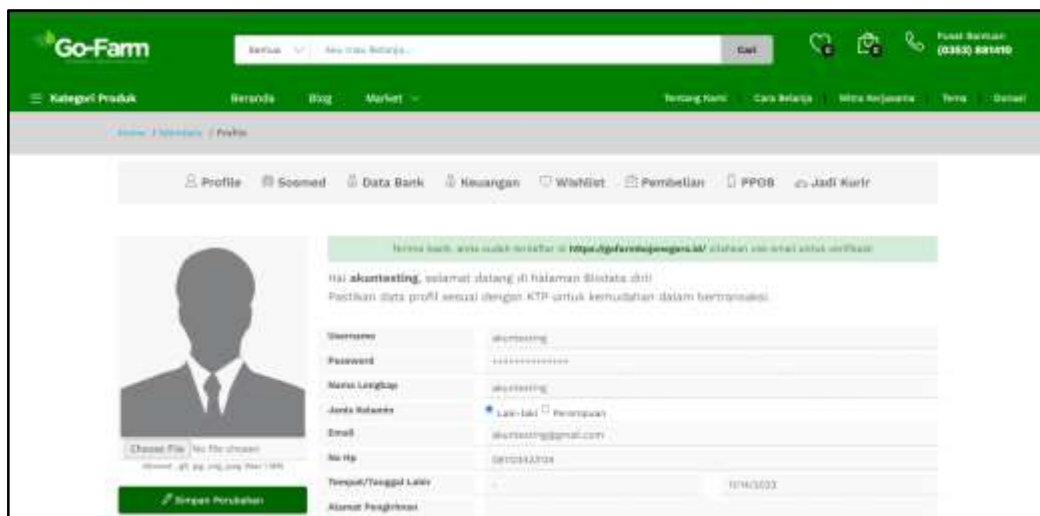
Go-Farm

Semua | Aku mau Belanja...

Cari

Pusat Bantuan (0353) 881410

Kategori Produk

Beranda Blog Market

Tentang Kami Cara Belanja Mitra Kerjasama Term Donasi

Home / Member / Profile

Profile Sosmed Data Bank Keuangan Wishlist Pembelian PPOB Jadi Kurir

Terima kasih, anda sudah terdaftar di https://gofarmbojonegoro.id/ silahkan cek email untuk verifikasi

Hai akuntesting, selamat datang di halaman Biodata diri

Pastikan data profil sesuai dengan KTP untuk kemudahan dalam bertransaksi

| | |
|---|---|
| Username | akuntesting |
| Password | ************** |
| Nama Lengkap | akuntesting |
| Jenis Kelamin | Laki-laki Perempuan |
| Email | akuntesting@gmail.com |
| No Hp | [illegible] |
| Tempat/Tanggal Lahir | - 11/14/2022 |
| Alamat Pengiriman | |

Choose File No file chosen

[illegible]

Simpan Perubahan